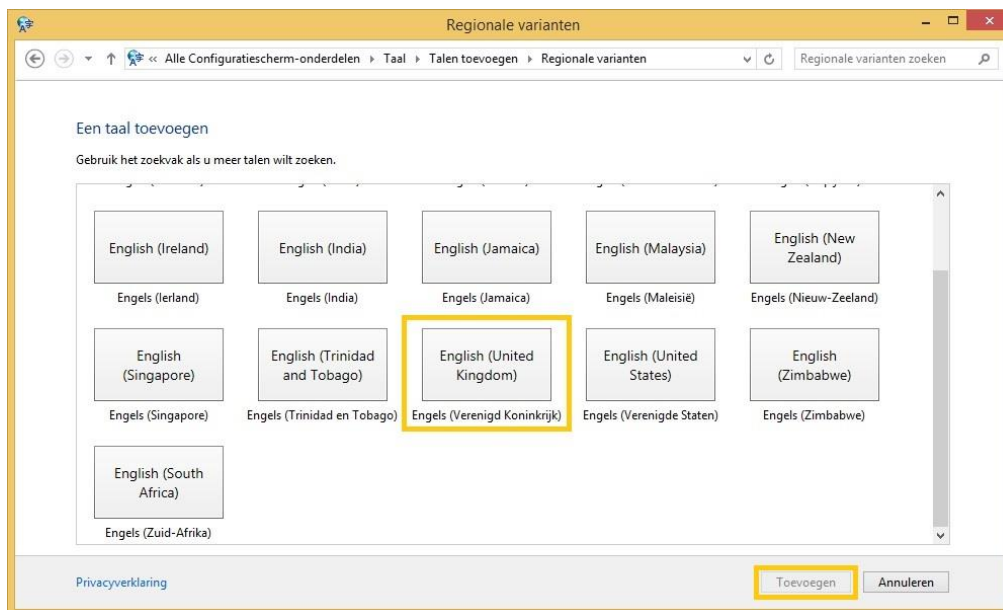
Regionale varianten

« Alle Configuratiescherm-onderdelen › Taal › Talen toevoegen › Regionale varianten

Regionale varianten zoeken

Een taal toevoegen

Gebruik het zoekvak als u meer talen wilt zoeken.

English (Ireland)
Engels (Ierland)

English (India)
Engels (India)

English (Jamaica)
Engels (Jamaica)

English (Malaysia)
Engels (Maleisië)

English (New Zealand)
Engels (Nieuw-Zeeland)

English (Singapore)
Engels (Singapore)

English (Trinidad and Tobago)
Engels (Trinidad en Tobago)

English (United Kingdom)
Engels (Verenigd Koninkrijk)

English (United States)
Engels (Verenigde Staten)

English (Zimbabwe)
Engels (Zimbabwe)

English (South Africa)
Engels (Zuid-Afrika)

Privacyverklaring

Toevoegen

Annuleren